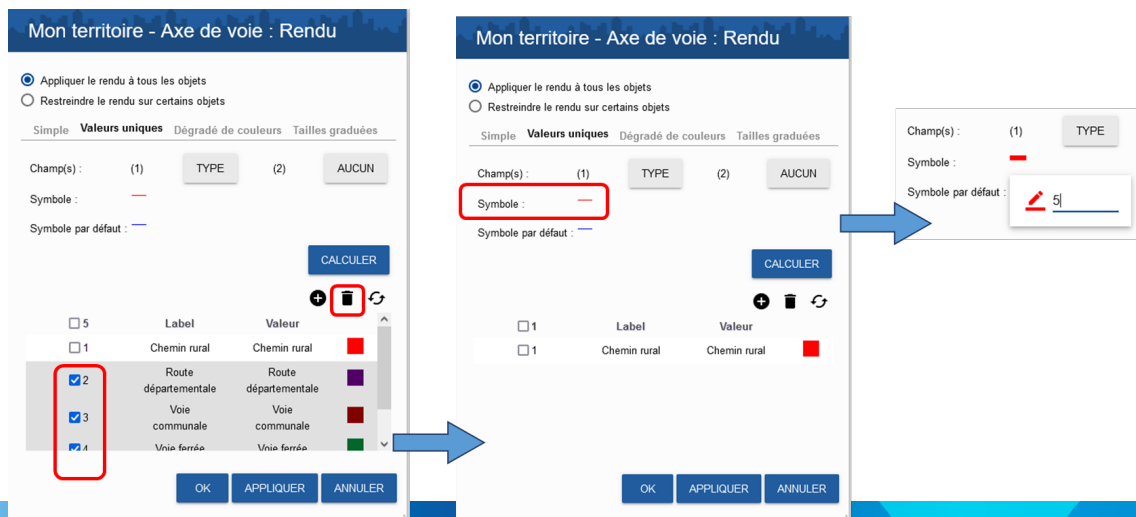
Mon territoire - Axe de voie : Rendu

Appliquer le rendu à tous les objets
Restreindre le rendu sur certains objets

Simple Valeurs uniques Dégradé de couleurs Tailles graduées

Champ(s) : (1) TYPE (2) AUCUN

Symbole :

Symbole par défaut :

CALCULER

| 5 | Label | Valeur |
|---|---|---|
| 1 | Chemin rural | Chemin rural |
| 2 | Route départementale | Route départementale |
| 3 | Voie communale | Voie communale |
| 4 | Voie ferrée | Voie ferrée |

OK APPLIQUER ANNULER

Mon territoire - Axe de voie : Rendu

Appliquer le rendu à tous les objets
Restreindre le rendu sur certains objets

Simple Valeurs uniques Dégradé de couleurs Tailles graduées

Champ(s) : (1) TYPE (2) AUCUN

Symbole :

Symbole par défaut :

CALCULER

| 1 | Label | Valeur |
|---|---|---|
| 1 | Chemin rural | Chemin rural |

OK APPLIQUER ANNULER

Champ(s) : (1) TYPE

Symbole :

Symbole par défaut : 5